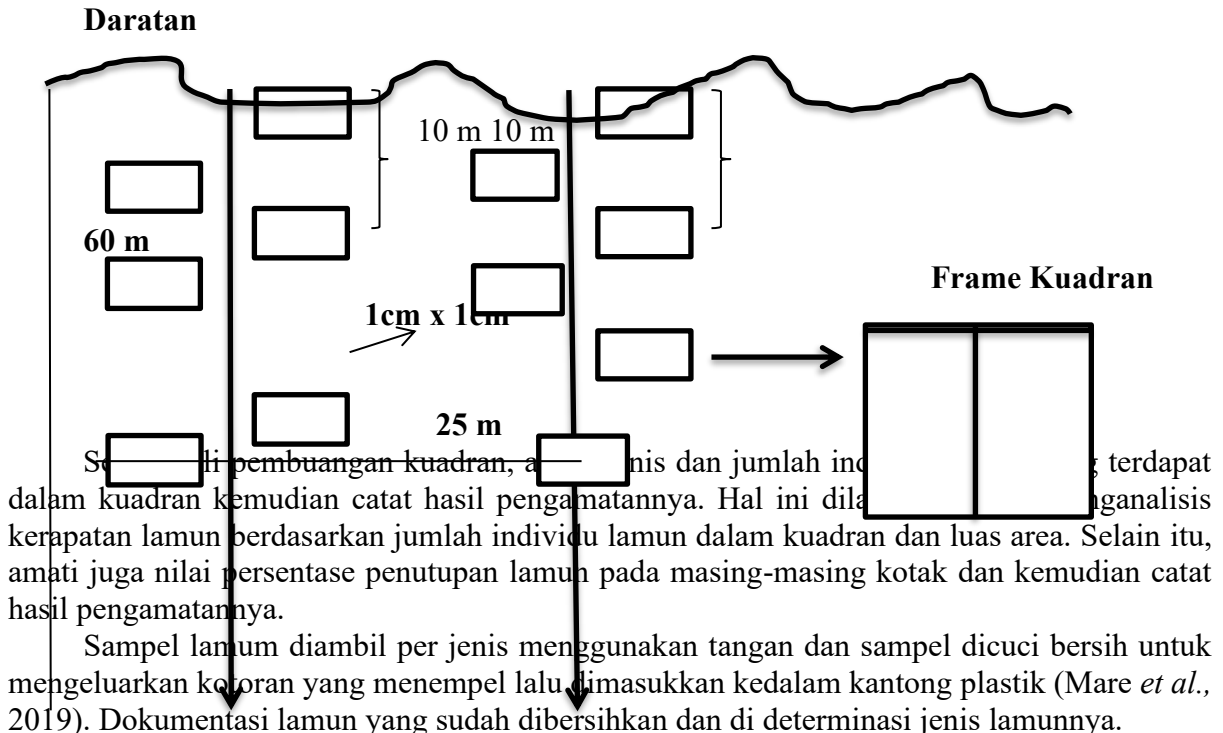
Daratan

10 m 10 m

60 m

Frame Kuadran

1cm x 1cm

25 m

Se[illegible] pembuangan kuadran, a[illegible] nis dan jumlah in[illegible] terdapat dalam kuadran kemudian catat hasil pengamatannya. Hal ini dila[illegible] nganalisis kerapatan lamun berdasarkan jumlah individu lamun dalam kuadran dan luas area. Selain itu, amati juga nilai persentase penutupan lamun pada masing-masing kotak dan kemudian catat hasil pengamatannya.

Sampel lamun diambil per jenis menggunakan tangan dan sampel dicuci bersih untuk mengeluarkan kotoran yang menempel lalu dimasukkan kedalam kantong plastik (Mare *et al.,* 2019). Dokumentasi lamun yang sudah dibersihkan dan di determinasi jenis lamunnya.